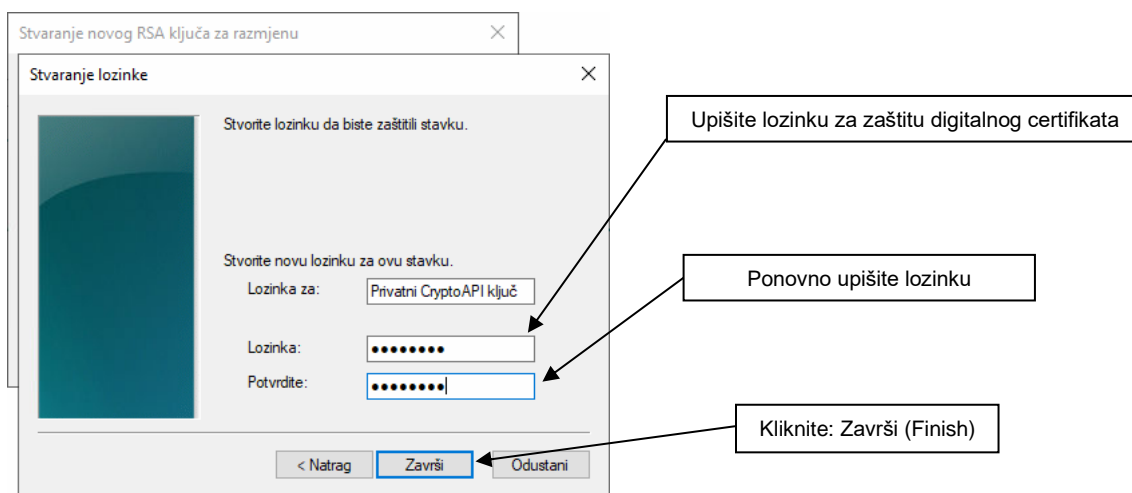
Stvaranje novog RSA ključa za razmjenu

Stvaranje lozinke

Stvorite lozinku da biste zaštitili stavku.

Stvorite novu lozinku za ovu stavku.

Lozinka za: Privatni CryptoAPI ključ

Lozinka: ••••••••

Potvrdite: ••••••••

< Natrag Završi Odustani

Upišite lozinku za zaštitu digitalnog certifikata

Ponovno upišite lozinku

Kliknite: Završi (Finish)